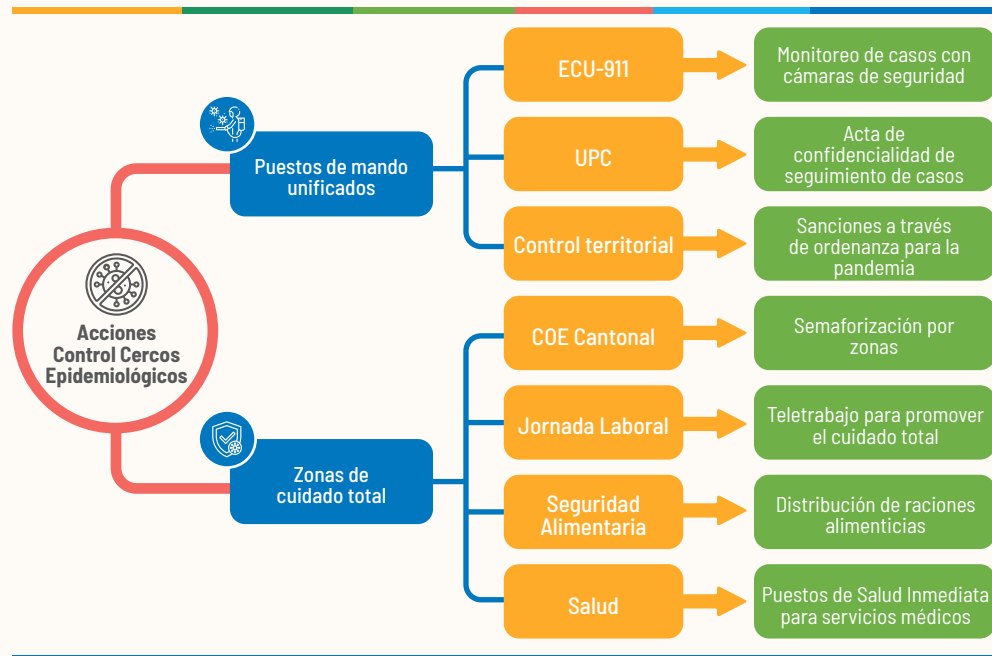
Acciones Control Cercos Epidemiológicos

Puestos de mando unificados

ECU-911

Monitoreo de casos con cámaras de seguridad

UPC

Acta de confidencialidad de seguimiento de casos

Control territorial

Sanciones a través de ordenanza para la pandemia

Zonas de cuidado total

COE Cantonal

Semaforización por zonas

Jornada Laboral

Teletrabajo para promover el cuidado total

Seguridad Alimentaria

Distribución de raciones alimenticias

Salud

Puestos de Salud Inmediata para servicios médicos